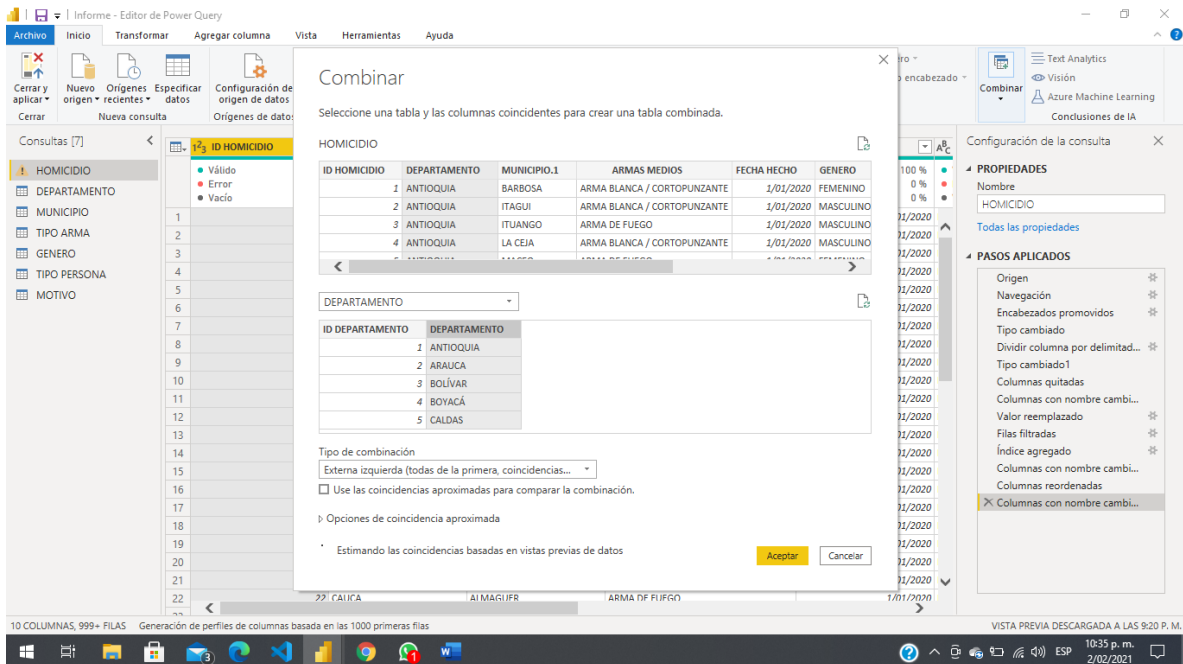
Informe - Editor de Power Query

Archivo Inicio Transformar Agregar columna Vista Herramientas Ayuda

Cerrar y aplicar Nuevo origen Orígenes recientes Especificar datos Configuración de origen de datos
Cerrar Nueva consulta Orígenes de datos

ro
encabezado
Combinar
Text Analytics
Visión
Azure Machine Learning
Conclusiones de IA

Consultas [7]
HOMICIDIO
DEPARTAMENTO
MUNICIPIO
TIPO ARMA
GENERO
TIPO PERSONA
MOTIVO

ID HOMICIDIO
Válido
Error
Vacío
100 %
0 %
0 %

Combinar

Seleccione una tabla y las columnas coincidentes para crear una tabla combinada.

HOMICIDIO

| ID HOMICIDIO | DEPARTAMENTO | MUNICIPIO.1 | ARMAS MEDIOS | FECHA HECHO | GENERO |
|---|---|---|---|---|---|
| 1 | ANTIOQUIA | BARBOSA | ARMA BLANCA / CORTOPUNZANTE | 1/01/2020 | FEMENINO |
| 2 | ANTIOQUIA | ITAGUI | ARMA BLANCA / CORTOPUNZANTE | 1/01/2020 | MASCULINO |
| 3 | ANTIOQUIA | ITUANGO | ARMA DE FUEGO | 1/01/2020 | MASCULINO |
| 4 | ANTIOQUIA | LA CEJA | ARMA BLANCA / CORTOPUNZANTE | 1/01/2020 | MASCULINO |

DEPARTAMENTO

| ID DEPARTAMENTO | DEPARTAMENTO |
|---|---|
| 1 | ANTIOQUIA |
| 2 | ARAUCA |
| 3 | BOLÍVAR |
| 4 | BOYACÁ |
| 5 | CALDAS |

Tipo de combinación
Externa izquierda (todas de la primera, coincidencias...
Use las coincidencias aproximadas para comparar la combinación.
Opciones de coincidencia aproximada
Estimando las coincidencias basadas en vistas previas de datos
Aceptar Cancelar

22 CAUCA ALMAGUER ARMA DE FUEGO 1/01/2020

Configuración de la consulta
PROPIEDADES
Nombre
HOMICIDIO
Todas las propiedades
PASOS APLICADOS
Origen
Navegación
Encabezados promovidos
Tipo cambiado
Dividir columna por delimitad...
Tipo cambiado1
Columnas quitadas
Columnas con nombre cambi...
Valor reemplazado
Filas filtradas
Índice agregado
Columnas con nombre cambi...
Columnas reordenadas
Columnas con nombre cambi...

10 COLUMNAS, 999+ FILAS Generación de perfiles de columnas basada en las 1000 primeras filas
VISTA PREVIA DESCARGADA A LAS 9:20 P. M.

ESP 10:35 p. m. 2/02/2021